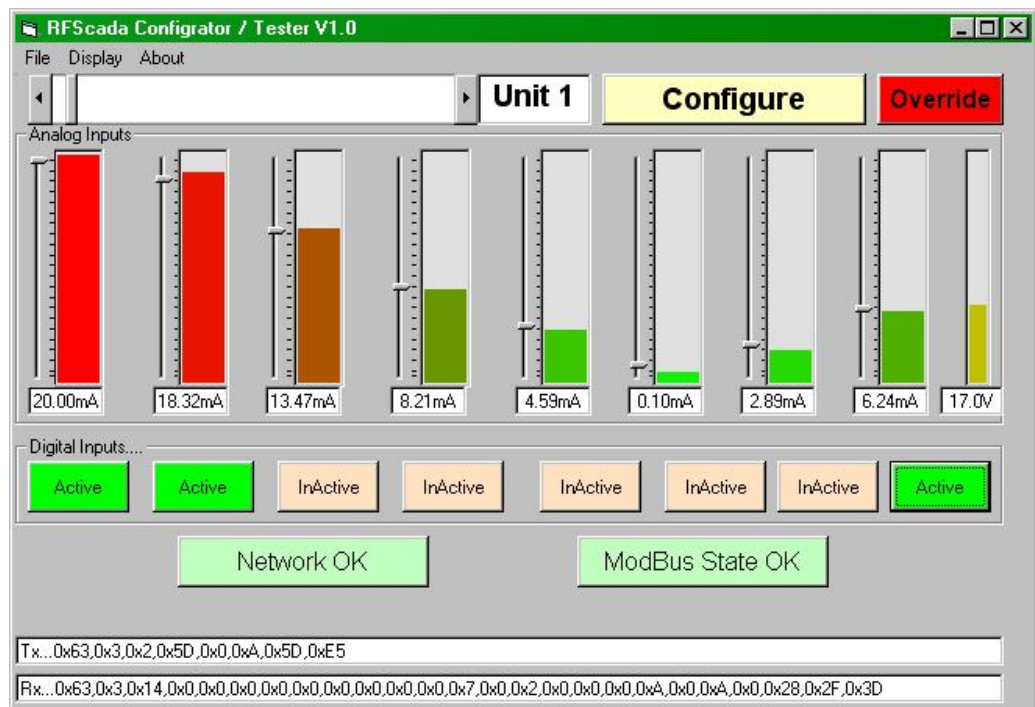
RFScada Configrator / Tester V1.0

File Display About

Unit 1

Configure

Override

Analog Inputs

20.00mA

18.32mA

13.47mA

8.21mA

4.59mA

0.10mA

2.89mA

6.24mA

17.0V

Digital Inputs....

Active

Active

InActive

InActive

InActive

InActive

InActive

Active

Network OK

ModBus State OK

Tx...0x63,0x3,0x2,0x5D,0x0,0xA,0x5D,0xE5

Rx...0x63,0x3,0x14,0x0,0x0,0x0,0x0,0x0,0x0,0x0,0x0,0x0,0x7,0x0,0x2,0x0,0x0,0x0,0xA,0x0,0xA,0x0,0x28,0x2F,0x3D